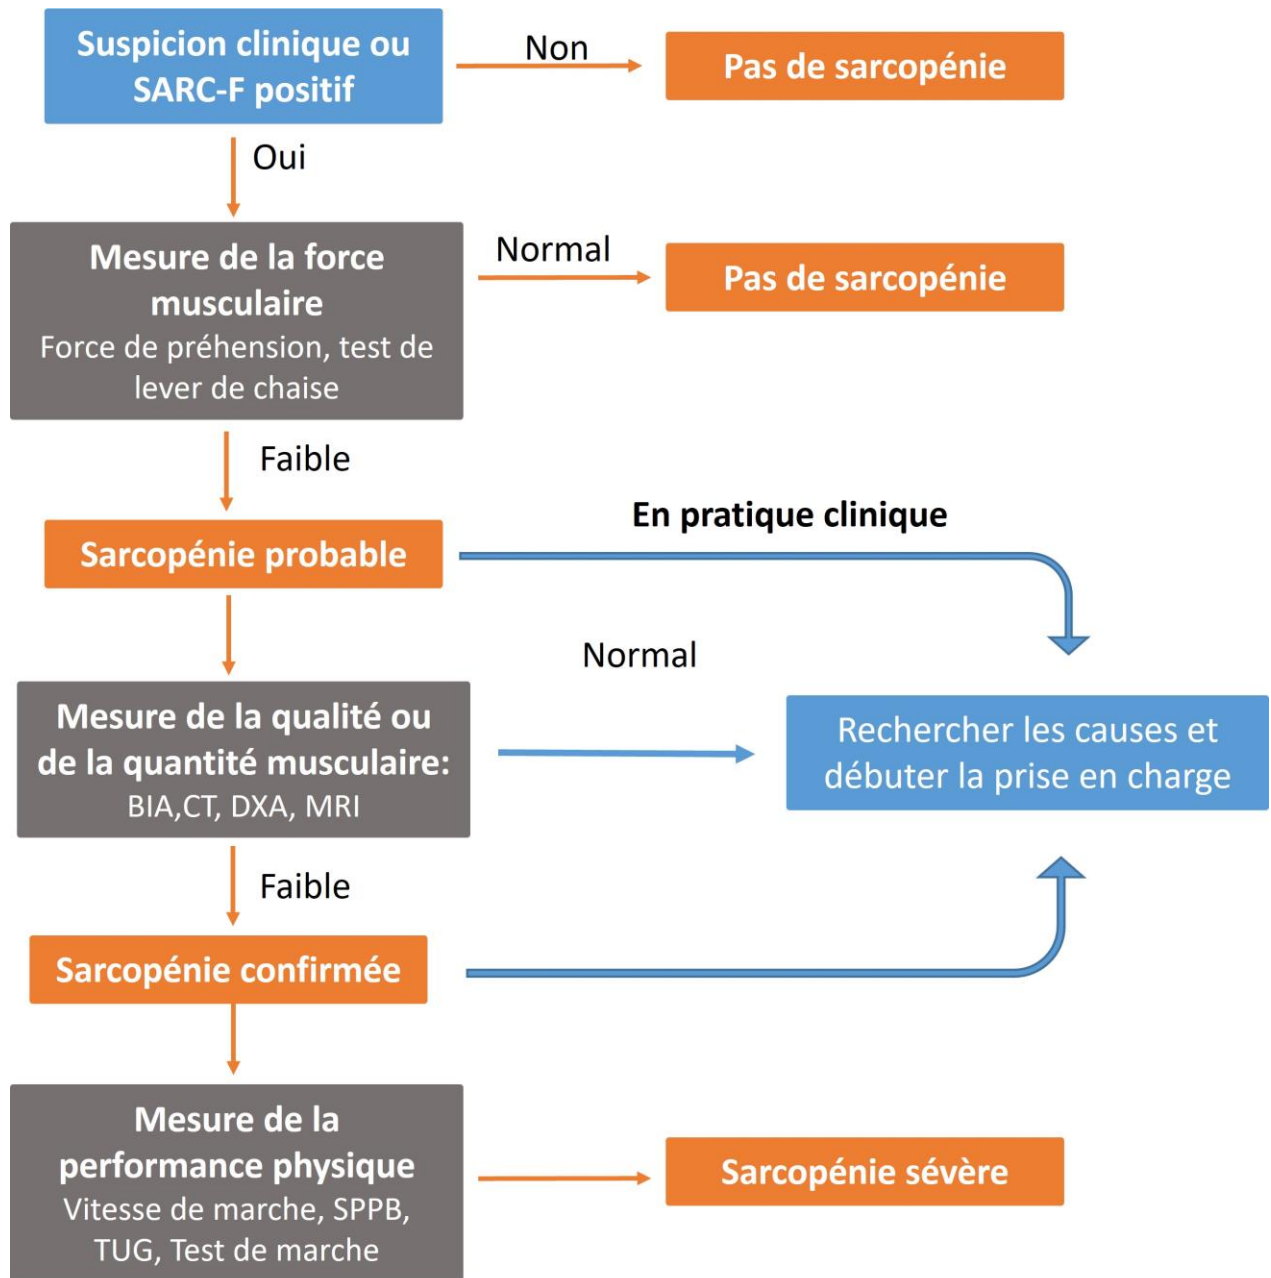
Suspicion clinique ou SARC-F positif

Non

Pas de sarcopénie

Oui

Mesure de la force musculaire
Force de préhension, test de lever de chaise

Normal

Pas de sarcopénie

Faible

Sarcopénie probable

En pratique clinique

Normal

Mesure de la qualité ou de la quantité musculaire:
BIA,CT, DXA, MRI

Rechercher les causes et débuter la prise en charge

Faible

Sarcopénie confirmée

Mesure de la performance physique
Vitesse de marche, SPPB, TUG, Test de marche

Sarcopénie sévère